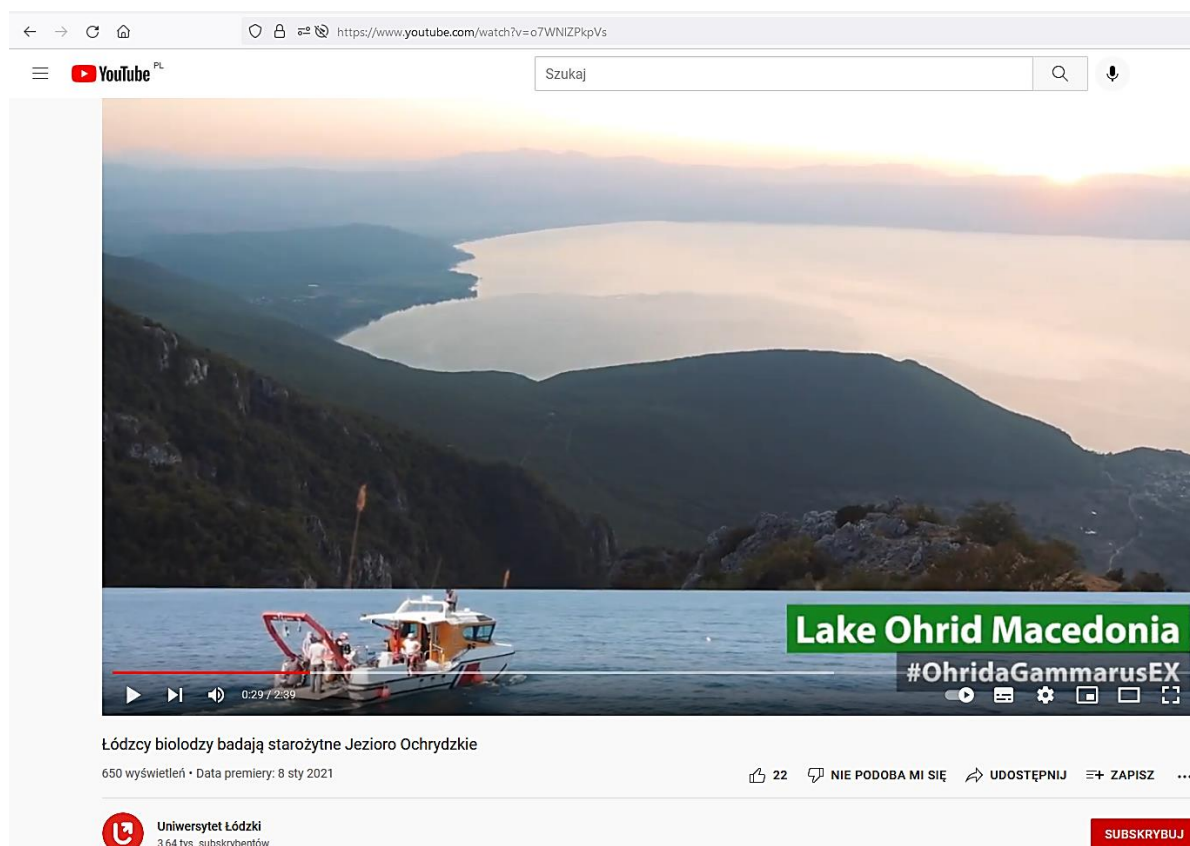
https://www.youtube.com/watch?v=o7WNlZPkpVs

YouTube PL

Szukaj

Lake Ohrid Macedonia

#OhridaGammarusEX

0:29 / 2:39

Łódzcy biolodzy badają starożytne Jezioro Ochrydzkie

650 wyświetleń • Data premiery: 8 sty 2021

22 NIE PODOBA MI SIĘ UDOSTĘPNIJ ZAPISZ

Uniwersytet Łódzki

3,64 tys. subskrybentów

SUBSKRYBUJ